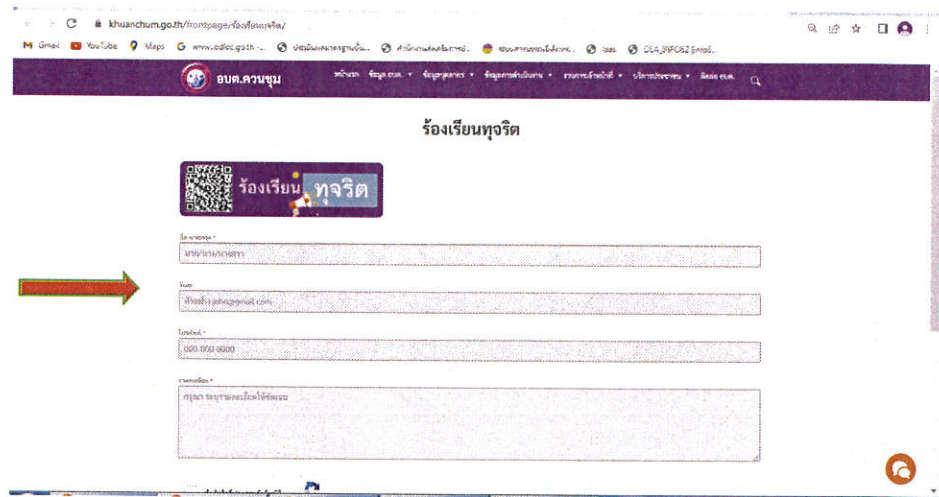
khuanchum.go.th/frontpage/ร้องเรียนทุจริต/

Gmail YouTube Maps www.odloc.go.th -... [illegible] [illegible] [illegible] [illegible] DLA_INFOBZ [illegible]

อบต.ควนชุม

หน้าแรก ข้อมูล อบต. ข้อมูลบุคลากร ข้อมูลการดำเนินงาน งานตามภารกิจ บริการประชาชน ติดต่อ อบต.

ร้องเรียนทุจริต

ร้องเรียน ทุจริต

ชื่อ-นามสกุล *

นาย/นาง/นางสาว

อีเมล

ตัวอย่าง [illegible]@gmail.com

โทรศัพท์ *

000 000 0000

รายละเอียด *

กรุณา ระบุรายละเอียดให้ชัดเจน